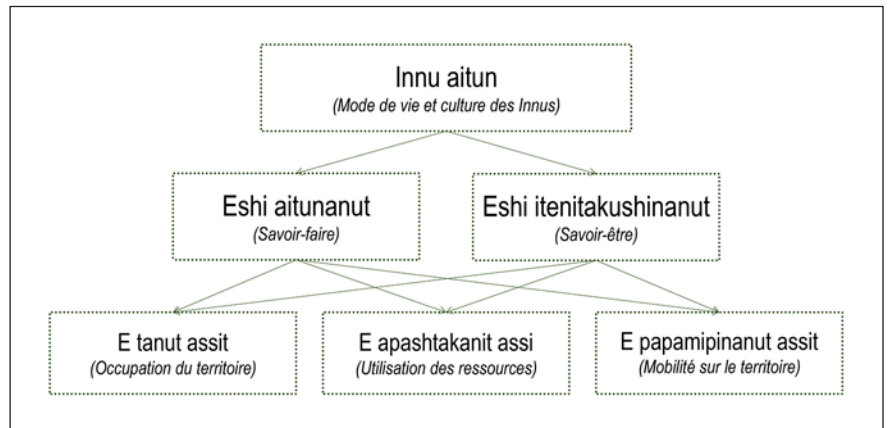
Innu aitun
(Mode de vie et culture des Innus)

Eshi aitunanut
(Savoir-faire)

Eshi itenitakushinanut
(Savoir-être)

E tanut assit
(Occupation du territoire)

E apashtakanit assi
(Utilisation des ressources)

E papamipinanut assit
(Mobilité sur le territoire)